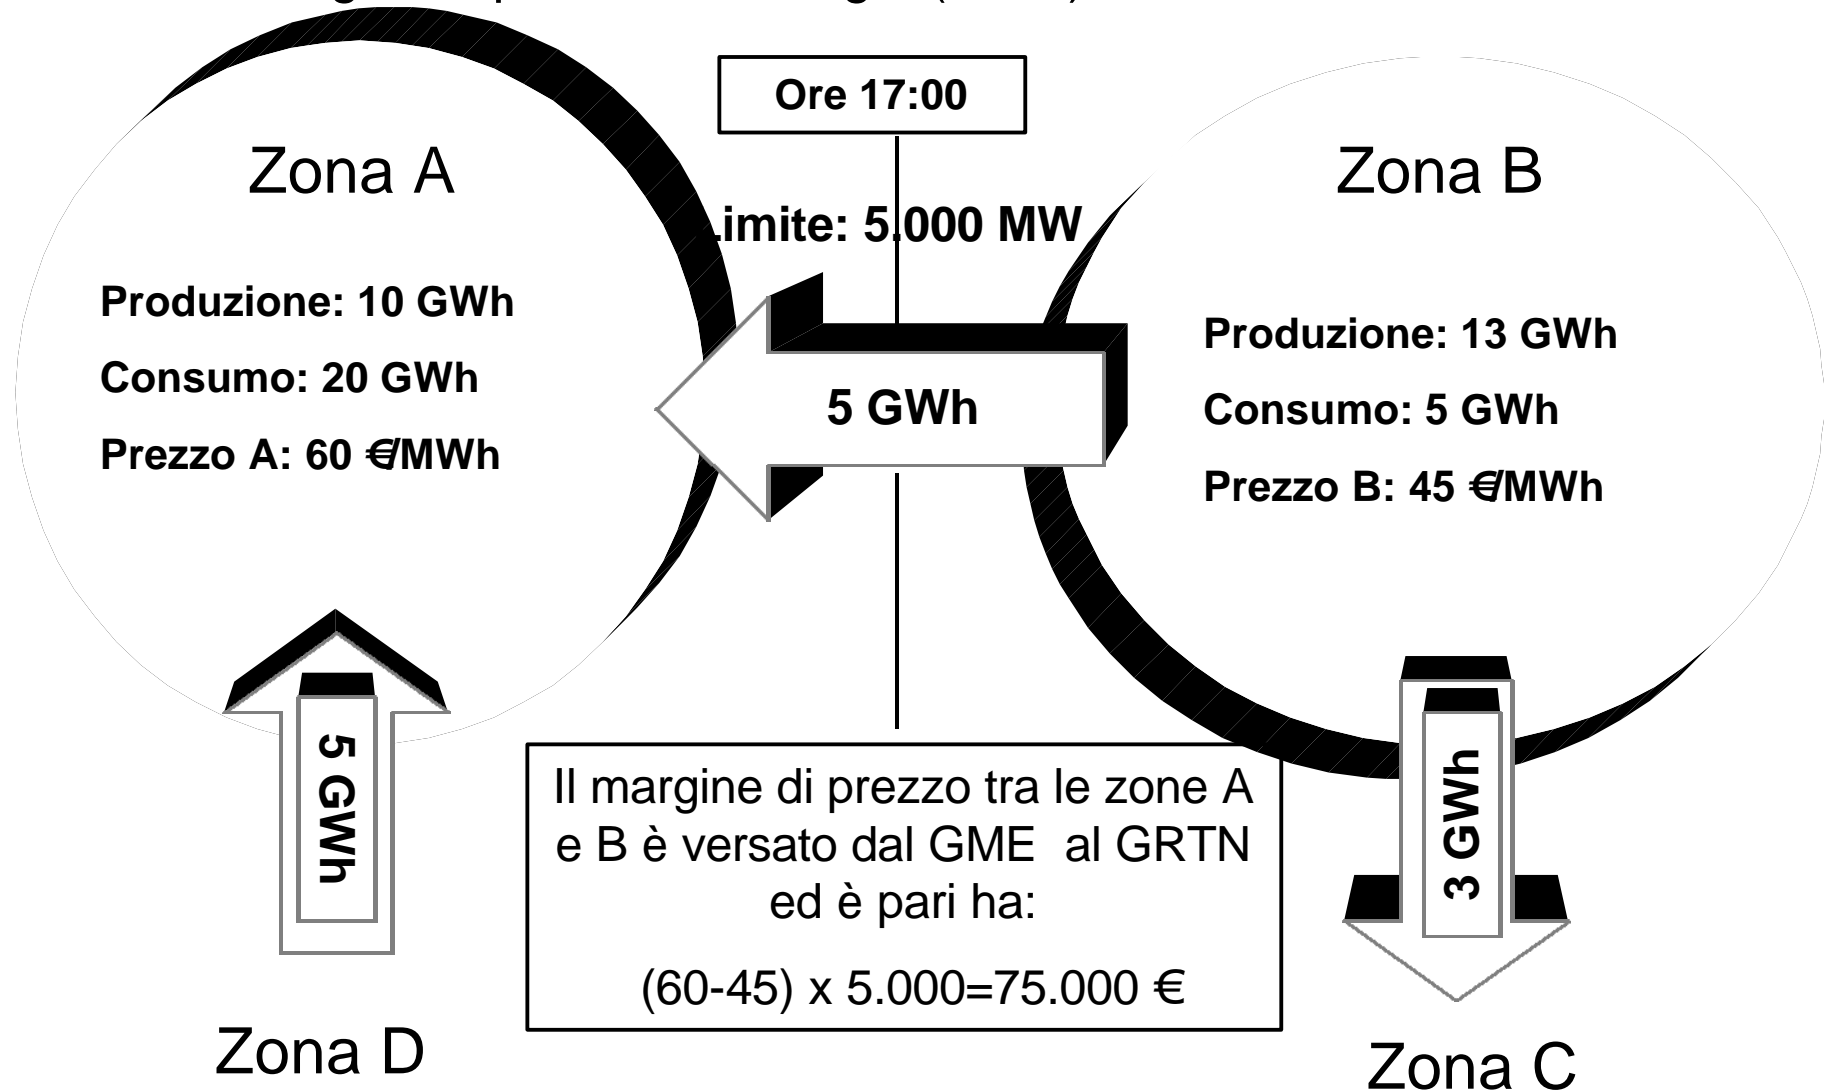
Ore 17:00

Zona A

Produzione: 10 GWh

Consumo: 20 GWh

Prezzo A: 60 €/MWh

Limite: 5.000 MW

5 GWh

Zona B

Produzione: 13 GWh

Consumo: 5 GWh

Prezzo B: 45 €/MWh

5 GWh

Il margine di prezzo tra le zone A e B è versato dal GME al GRTN ed è pari ha:

(60-45) x 5.000=75.000 €

3 GWh

Zona D

Zona C